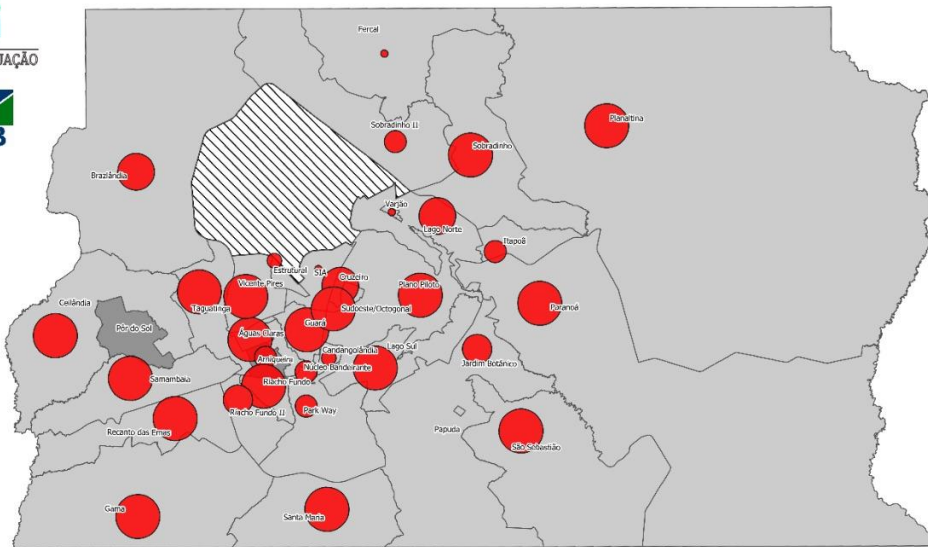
UAÇÃO

Fercal
Sobradinho II
Planaltina
Sobradinho
Brazlândia
Varjão
Lago Norte
Itapoã
Estrutural
SIA
Cruzeiro
Vicente Pires
Plano Piloto
Taguatinga
Paranoá
Sudoeste/Octogonal
Ceilândia
Pôr do Sol
Guará
Águas Claras
Candangolândia
Lago Sul
Arniqueira
Jardim Botânico
Samambaia
Núcleo Bandeirante
Riacho Fundo
Riacho Fundo II
Park Way
Recanto das Emas
Papuda
São Sebastião
Gama
Santa Maria